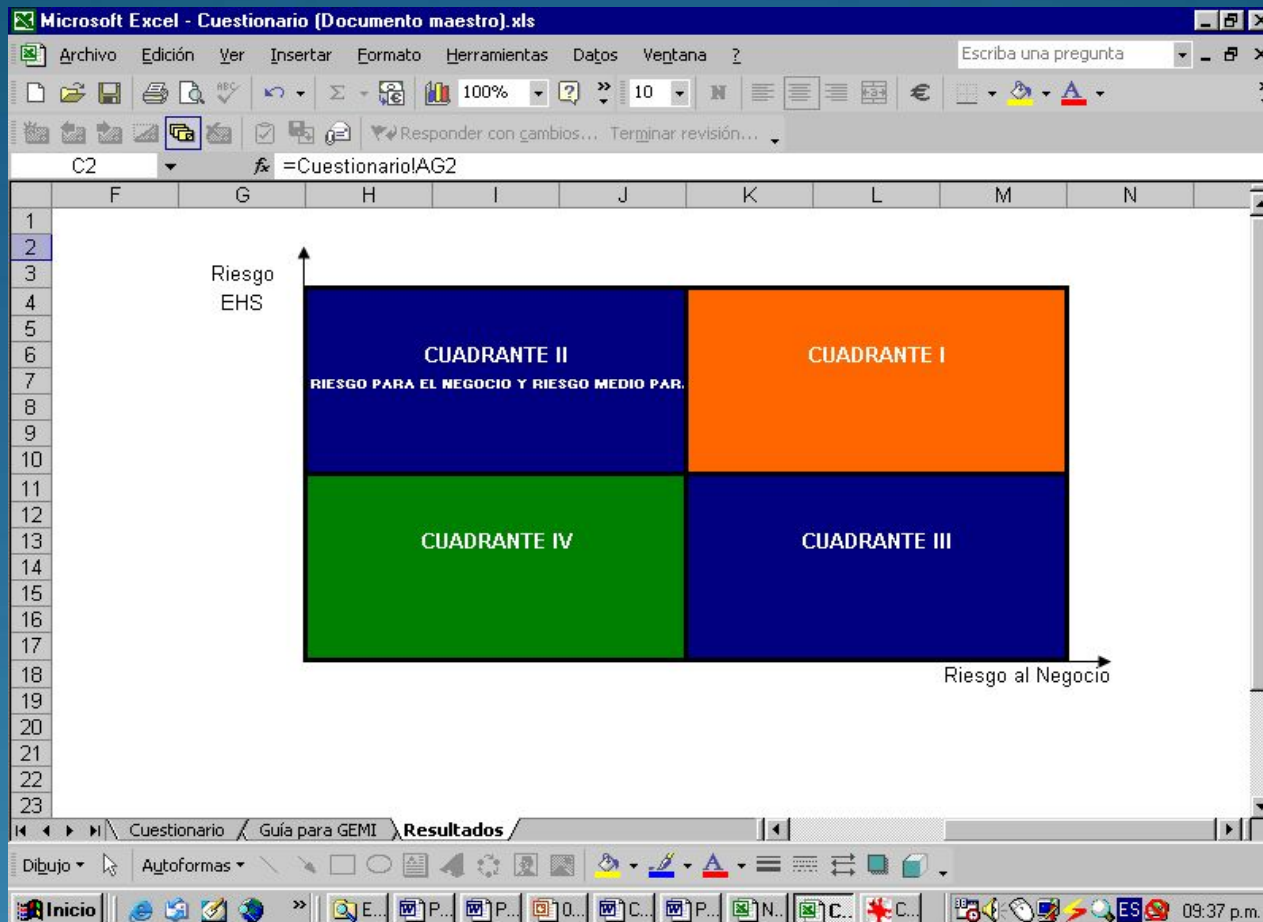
Microsoft Excel - Cuestionario (Documento maestro).xls

Archivo Edición Ver Insertar Formato Herramientas Datos Ventana ?

Escriba una pregunta

100% 10

Responder con cambios... Terminar revisión...

C2 $f_x$ =Cuestionario!AG2

| | F | G | H | I | J | K | L | M | N |
|---|---|---|---|---|---|---|---|---|---|
| 1 | | | | | | | | | |
| 2 | | | | | | | | | |
| 3 | | | | | | | | | |
| 4 | | | | | | | | | |
| 5 | | | | | | | | | |
| 6 | | | | | | | | | |
| 7 | | | | | | | | | |
| 8 | | | | | | | | | |
| 9 | | | | | | | | | |
| 10 | | | | | | | | | |
| 11 | | | | | | | | | |
| 12 | | | | | | | | | |
| 13 | | | | | | | | | |
| 14 | | | | | | | | | |
| 15 | | | | | | | | | |
| 16 | | | | | | | | | |
| 17 | | | | | | | | | |
| 18 | | | | | | | | | |
| 19 | | | | | | | | | |
| 20 | | | | | | | | | |
| 21 | | | | | | | | | |
| 22 | | | | | | | | | |
| 23 | | | | | | | | | |

Riesgo EHS

CUADRANTE II
RIESGO PARA EL NEGOCIO Y RIESGO MEDIO PAR.

CUADRANTE I

CUADRANTE IV

CUADRANTE III

Riesgo al Negocio

Cuestionario Guía para GEMI Resultados

Dibujo Autoformas

Inicio E... P... P... 0... C... P... N... C... C... ES 09:37 p.m.